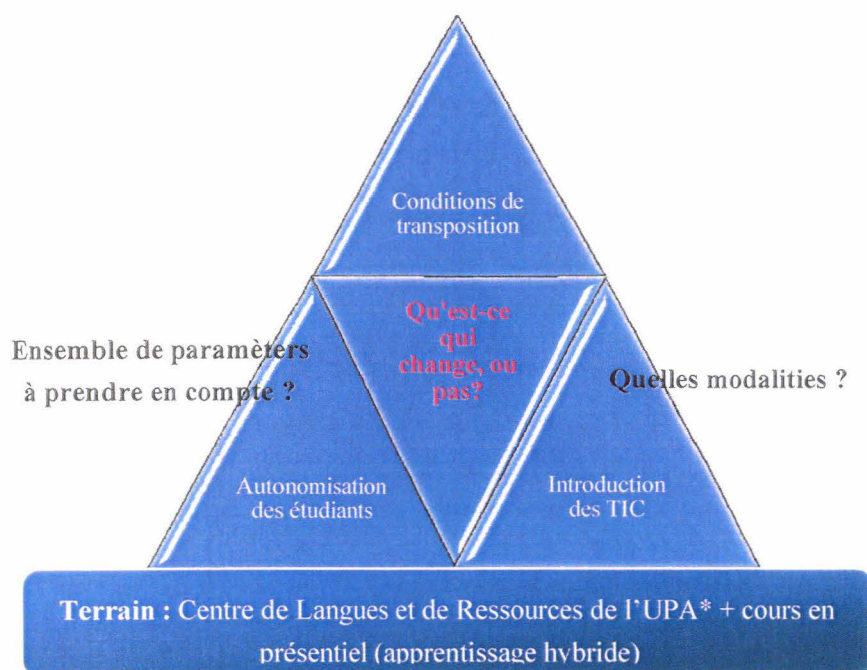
Conditions de transposition

Qu'est-ce qui change, ou pas?

Ensemble de paramèters à prendre en compte ?

Quelles modalities ?

Autonomisation des étudiants

Introduction des TIC

Terrain : Centre de Langues et de Ressources de l'UPA* + cours en présentiel (apprentissage hybride)